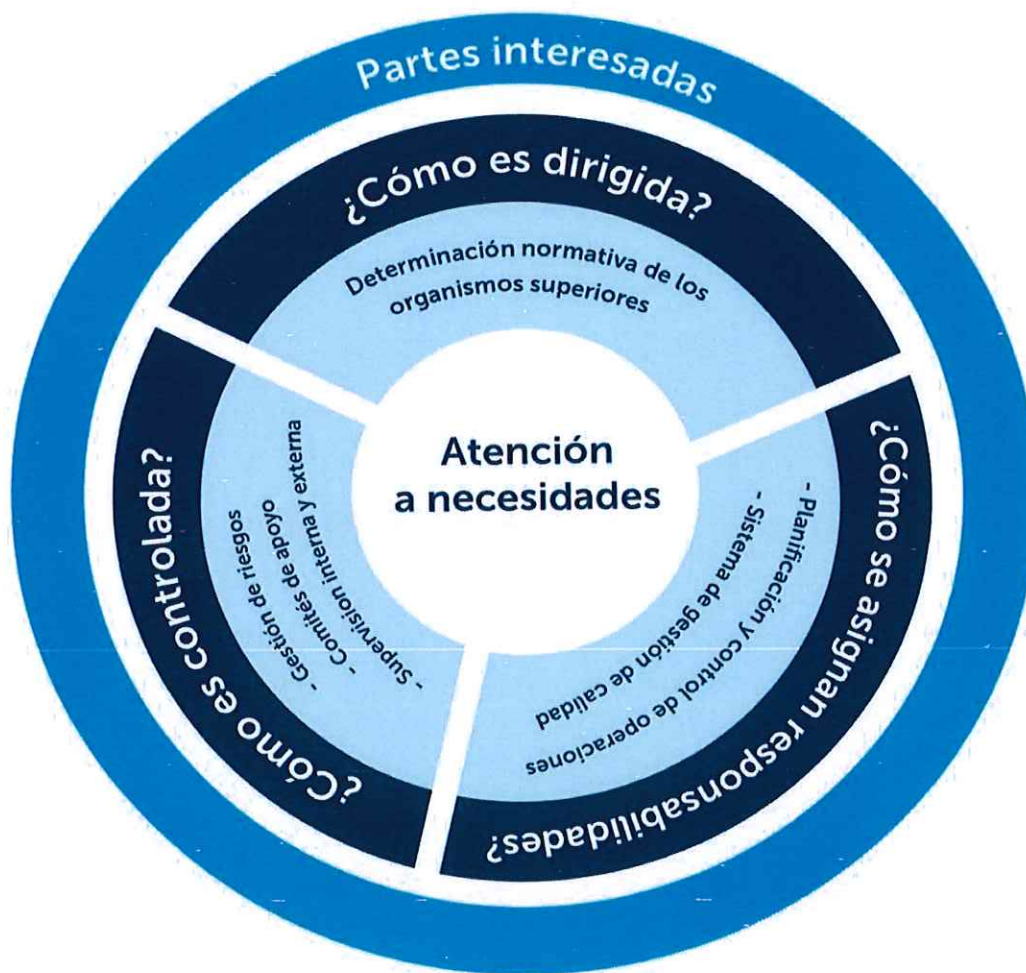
Partes interesadas

¿Cómo es dirigida?

Determinación normativa de los organismos superiores

Atención a necesidades

¿Cómo es controlada?

- Gestión de riesgos
- Comités de apoyo
- Supervisión interna y externa

¿Cómo se asignan responsabilidades?

- Planificación y control de operaciones
- Sistema de gestión de calidad